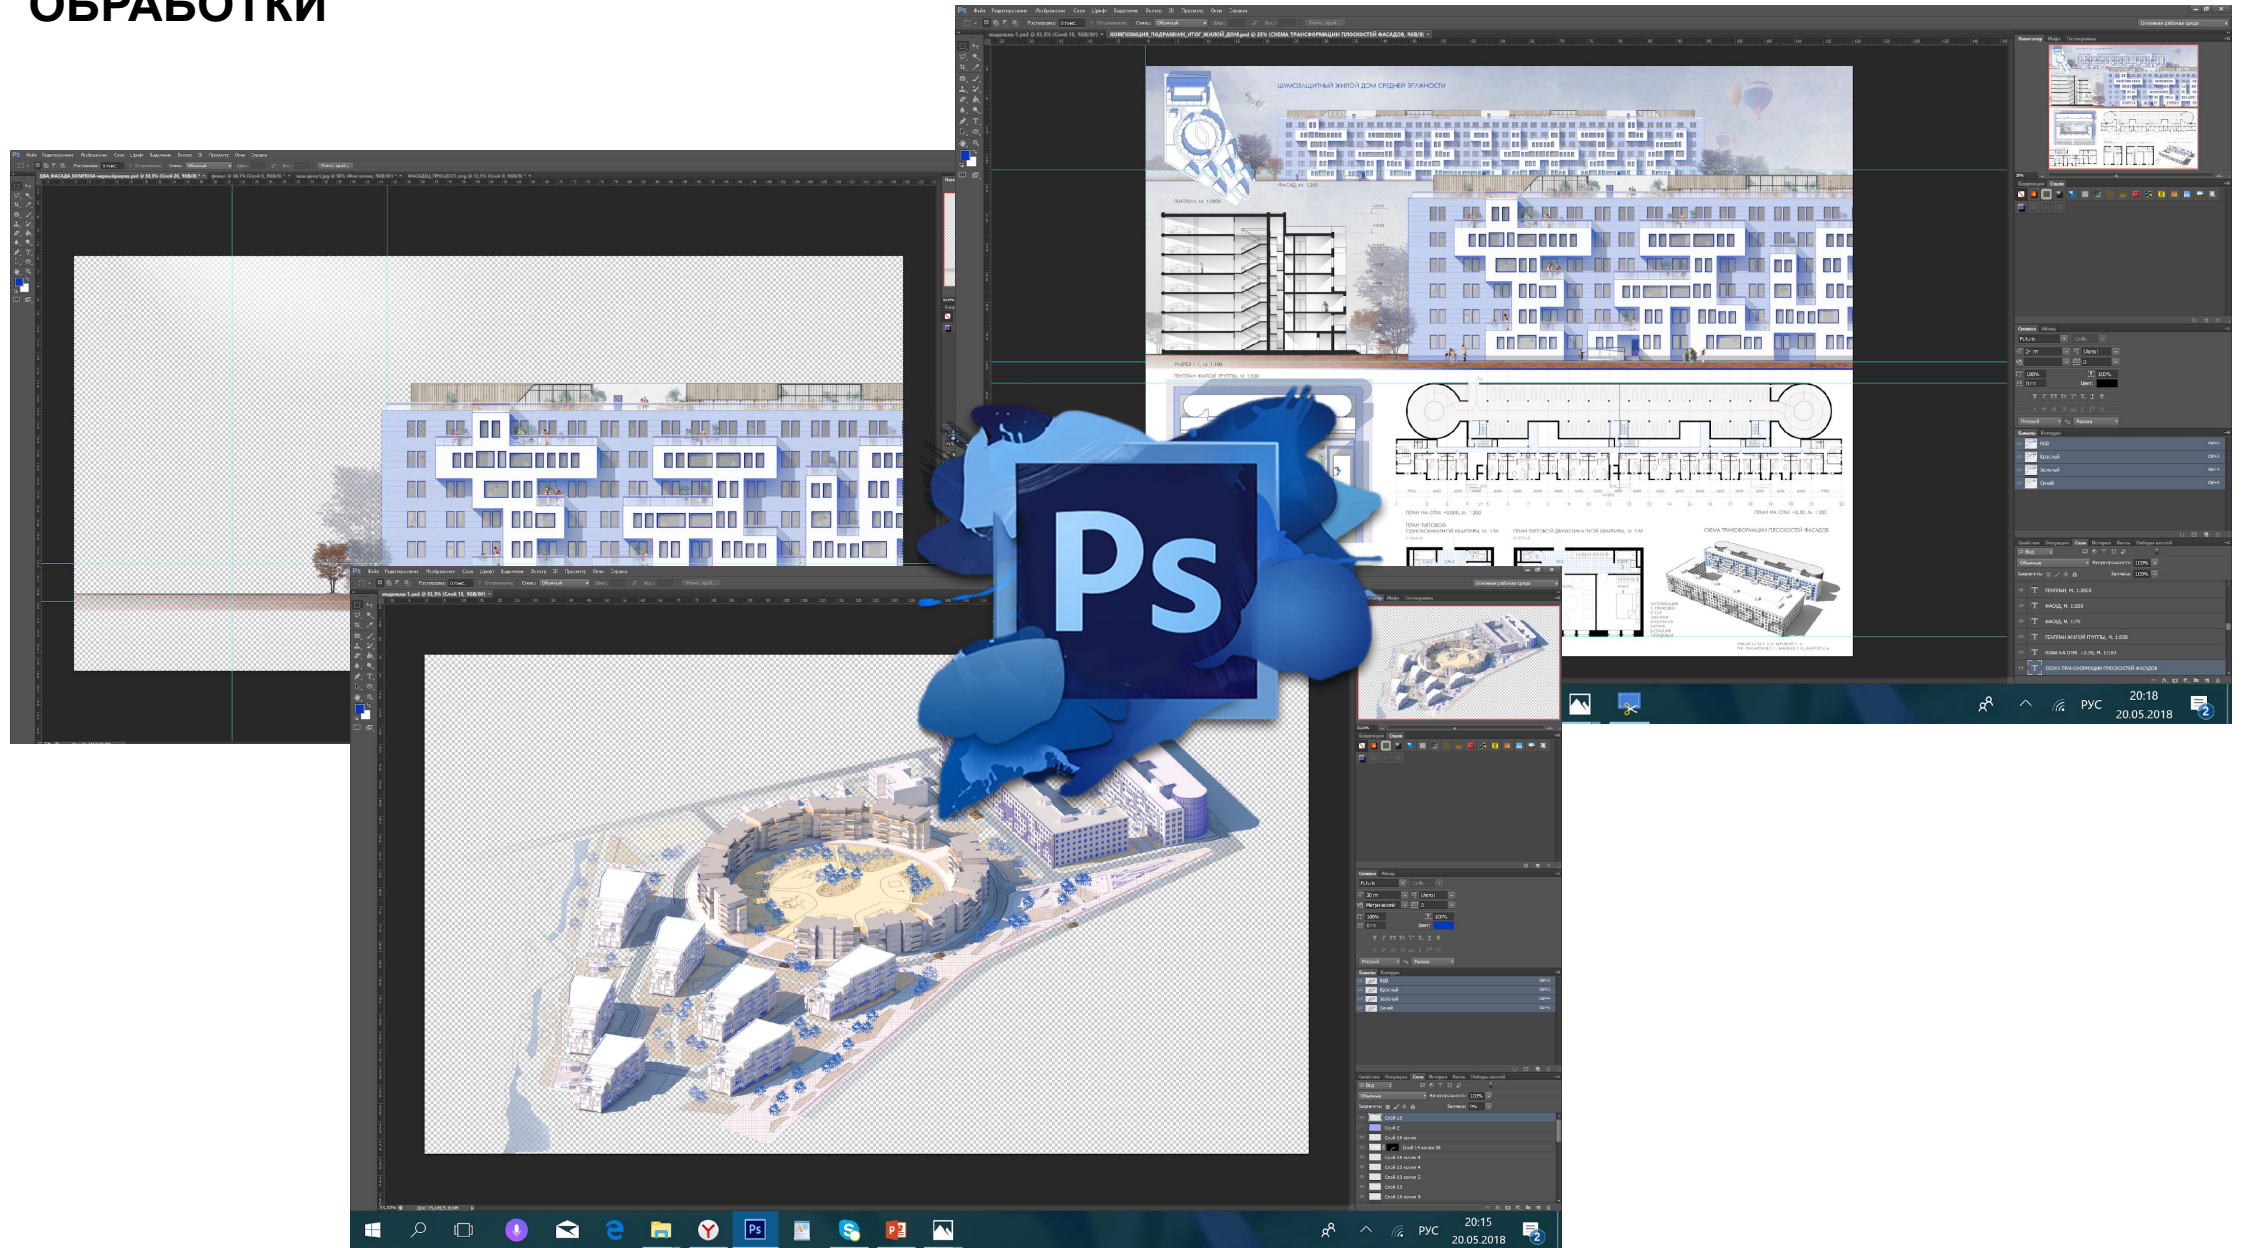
ОБРАБОТКИ

ШУМОЗАЩИТНЫЙ ЖИЛОЙ ДОМ СРЕДНЕЙ ЭТАЖНОСТИ

ФАСАД, М. 1:200

РАЗРЕЗ 1-1, М. 1:100

ГЕНПЛАН ЖИЛОЙ ГРУППЫ, М. 1:500

ПЛАН НА ОТМ. +0,000, М. 1:200

ПЛАН ТИПОВОЙ ОДНОКОМНАТНОЙ КВАРТИРЫ, М. 1:50

ПЛАН ТИПОВОЙ ДВУХКОМНАТНОЙ КВАРТИРЫ, М. 1:50

СХЕМА ТРАНСФОРМАЦИИ ПЛОСКОСТЕЙ ФАСАДОВ

Ps

РУС
20:18
20.05.2018

РУС
20:15
20.05.2018